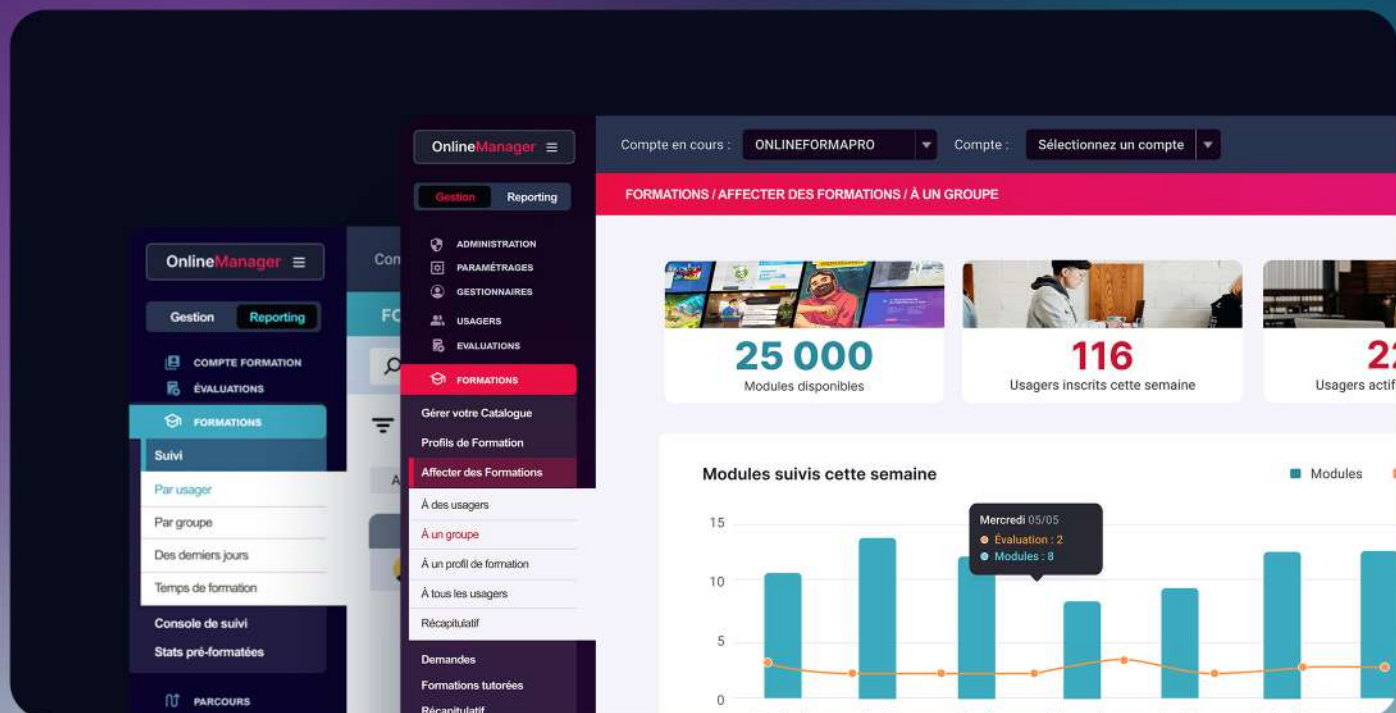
OnlineManager

Gestion Reporting

COMPTE FORMATION
ÉVALUATIONS
FORMATIONS
Suivi
Par usager
Par groupe
Des derniers jours
Temps de formation
Console de suivi
Stats pré-formatées
PARCOURS

Con
FC

OnlineManager

Gestion Reporting

ADMINISTRATION
PARAMÉTRAGES
GESTIONNAIRES
USAGERS
EVALUATIONS
FORMATIONS
Gérer votre Catalogue
Profils de Formation
Affecter des Formations
À des usagers
À un groupe
À un profil de formation
À tous les usagers
Récapitulatif
Demandes
Formations tutorées
Récapitulatif

Compte en cours : ONLINEFORMAPRO Compte : Sélectionnez un compte

FORMATIONS / AFFECTER DES FORMATIONS / À UN GROUPE

25 000
Modules disponibles

116
Usagers inscrits cette semaine

2
Usagers actif

Modules suivis cette semaine
Modules

Mercredi 05/05
Évaluation : 2
Modules : 8

15
10
5
0